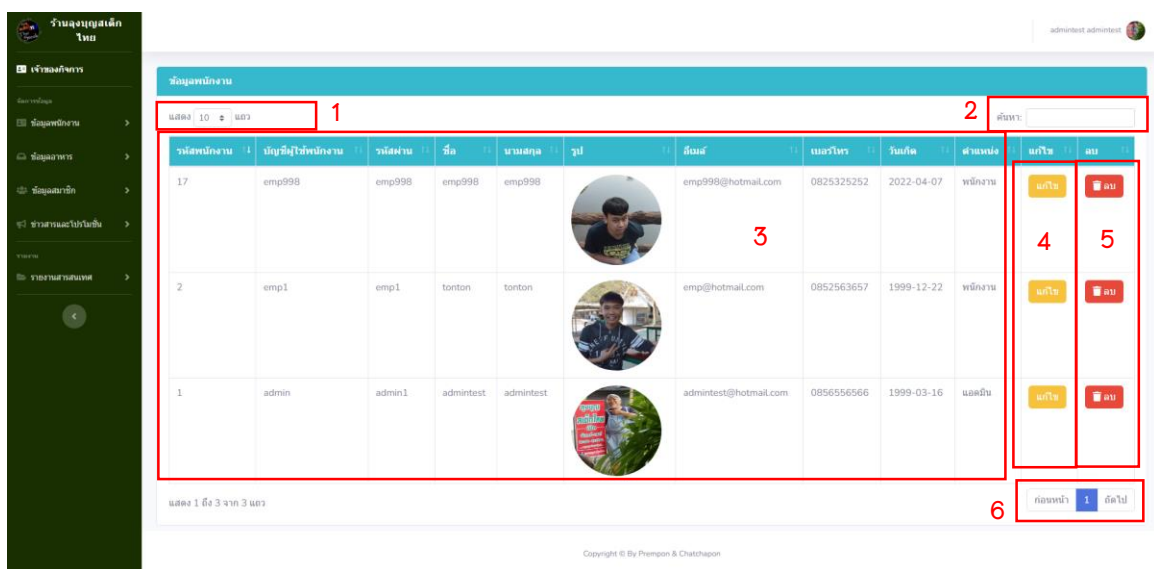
ร้านลุงบุญสเต็กไทย

เจ้าของกิจการ

จัดการข้อมูล

ข้อมูลพนักงาน

ข้อมูลอาหาร

ข้อมูลสมาชิก

ข่าวสารและโปรโมชั่น

รายงาน

รายงานสารสนเทศ

admintest admintest

ข้อมูลพนักงาน

แสดง 10 แถว

1

2

ค้นหา:

| รหัสพนักงาน | บัญชีผู้ใช้พนักงาน | รหัสผ่าน | ชื่อ | นามสกุล | รูป | อีเมล์ | เบอร์โทร | วันเกิด | ตำแหน่ง | แก้ไข | ลบ |
|---|---|---|---|---|---|---|---|---|---|---|---|
| 17 | emp998 | emp998 | emp998 | emp998 | | emp998@hotmail.com | 0825325252 | 2022-04-07 | พนักงาน | แก้ไข | ลบ |
| 2 | emp1 | emp1 | tonton | tonton | | emp@hotmail.com | 0852563657 | 1999-12-22 | พนักงาน | แก้ไข | ลบ |
| 1 | admin | admin1 | admintest | admintest | | admintest@hotmail.com | 0856556566 | 1999-03-16 | แอดมิน | แก้ไข | ลบ |

3

4

5

แสดง 1 ถึง 3 จาก 3 แถว

6

ก่อนหน้า 1 ถัดไป

Copyright © By Prempon & Chatchapon